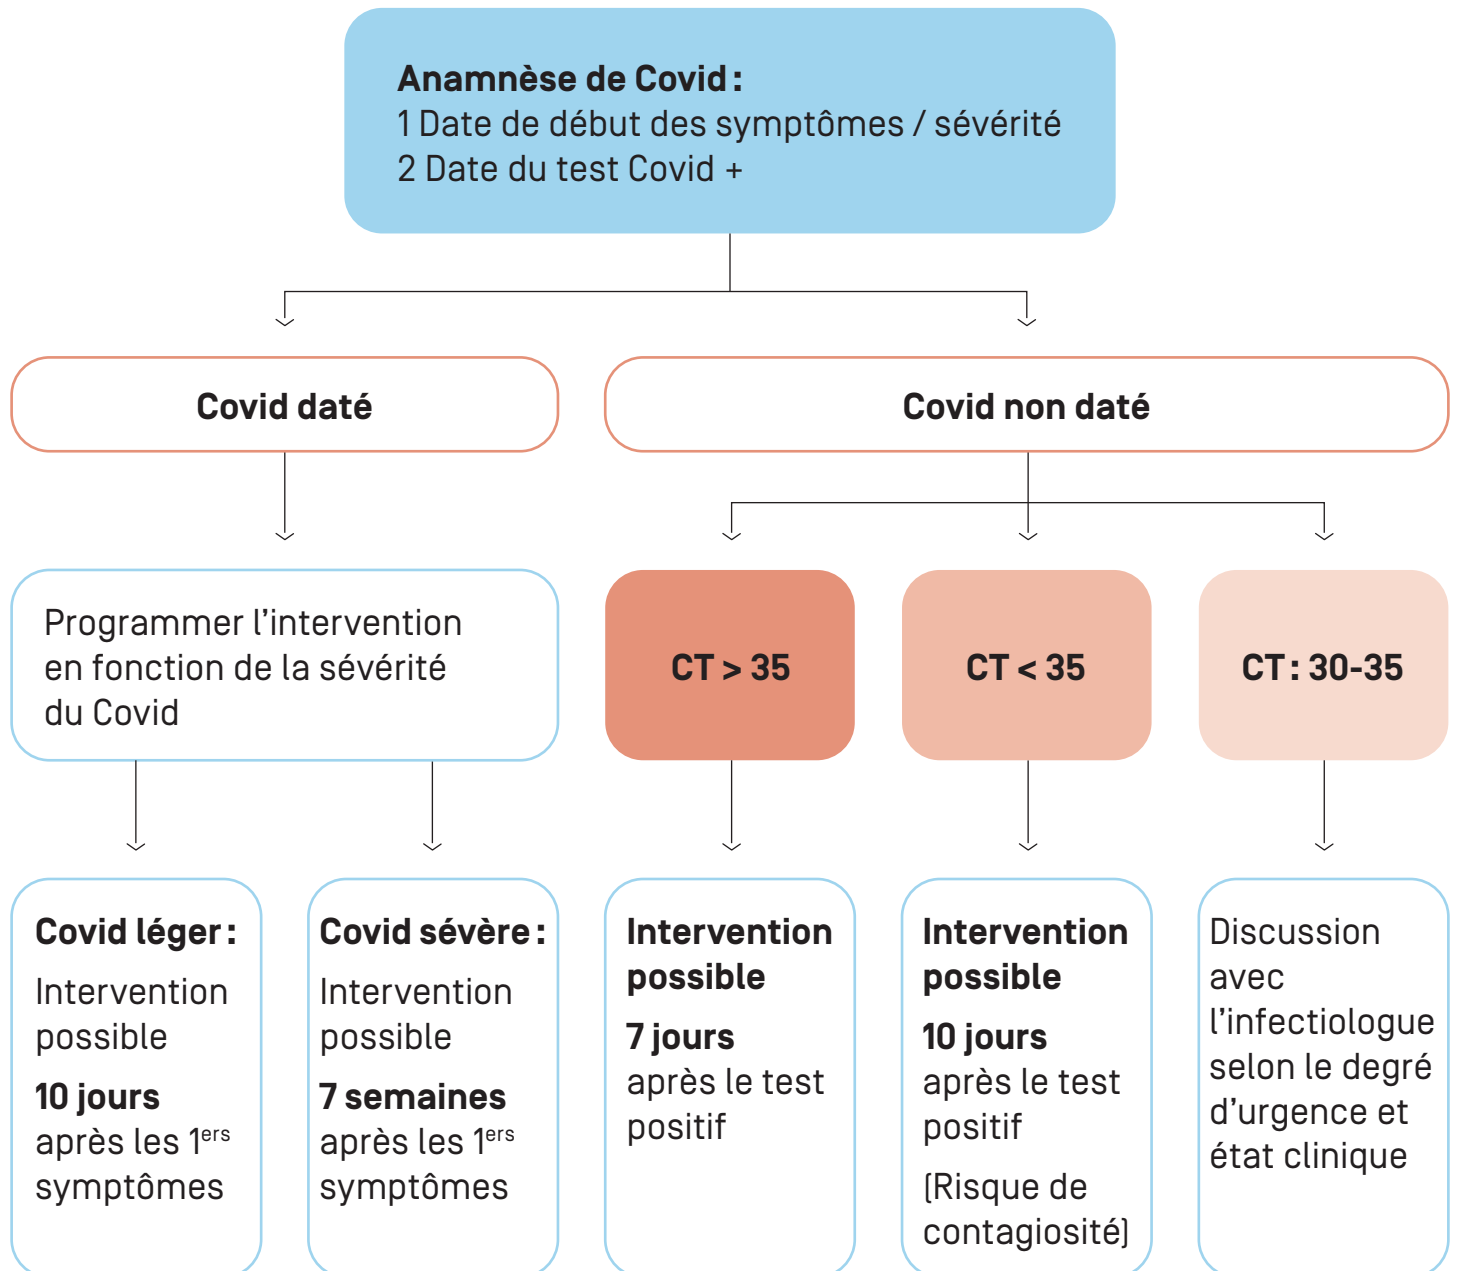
**Anamnèse de Covid :**
1 Date de début des symptômes / sévérité
2 Date du test Covid +

**Covid daté**

**Covid non daté**

Programmer l'intervention en fonction de la sévérité du Covid

**CT > 35**

**CT < 35**

**CT : 30-35**

**Covid léger :**
Intervention possible
**10 jours** après les 1$^{ers}$ symptômes

**Covid sévère :**
Intervention possible
**7 semaines** après les 1$^{ers}$ symptômes

**Intervention possible**
**7 jours** après le test positif

**Intervention possible**
**10 jours** après le test positif
[Risque de contagiosité]

Discussion avec l'infectiologue selon le degré d'urgence et état clinique